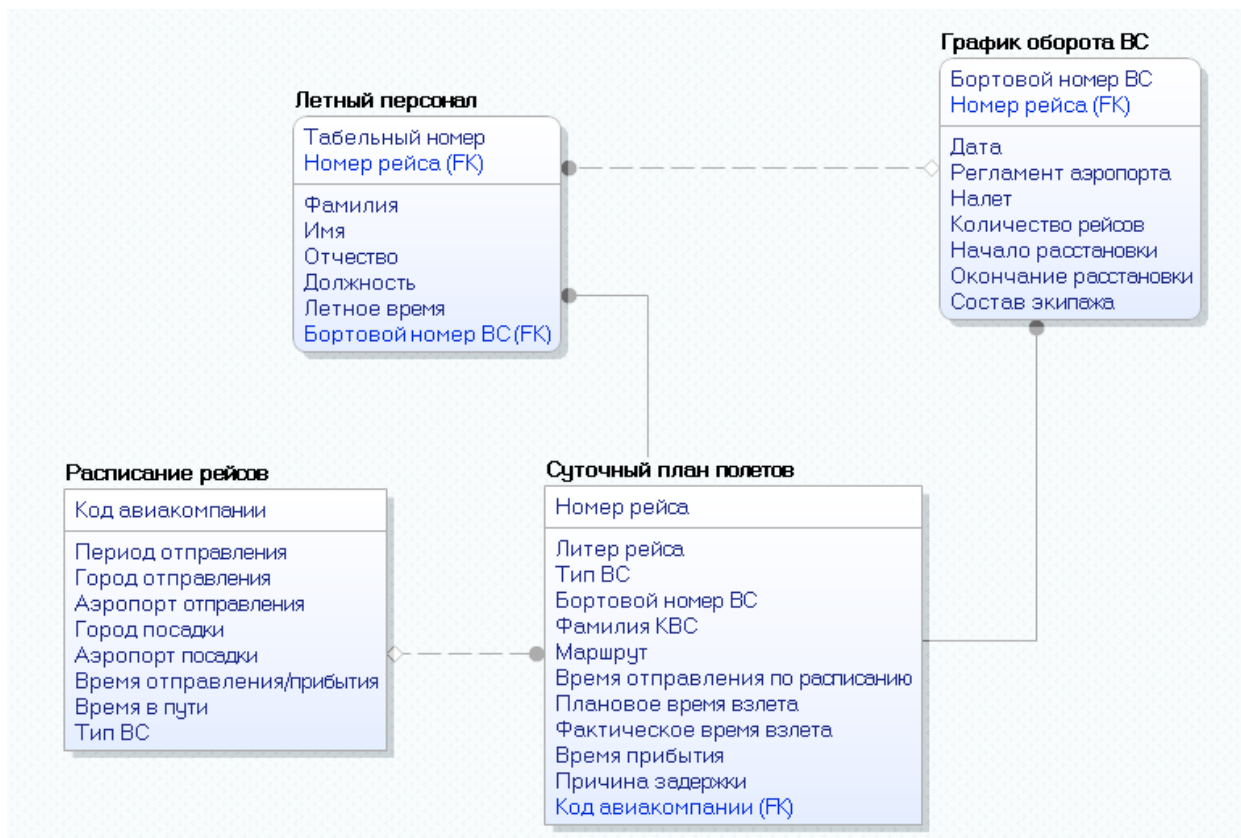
График оборота ВС

Бортовой номер ВС
Номер рейса (FK)

Дата
Регламент аэропорта
Налет
Количество рейсов
Начало расстановки
Окончание расстановки
Состав экипажа

Летный персонал

Табельный номер
Номер рейса (FK)

Фамилия
Имя
Отчество
Должность
Летное время
Бортовой номер ВС (FK)

Расписание рейсов

Код авиакомпании

Период отправления
Город отправления
Аэропорт отправления
Город посадки
Аэропорт посадки
Время отправления/прибытия
Время в пути
Тип ВС

Суточный план полетов

Номер рейса

Литер рейса
Тип ВС
Бортовой номер ВС
Фамилия КВС
Маршрут
Время отправления по расписанию
Плановое время взлета
Фактическое время взлета
Время прибытия
Причина задержки
Код авиакомпании (FK)